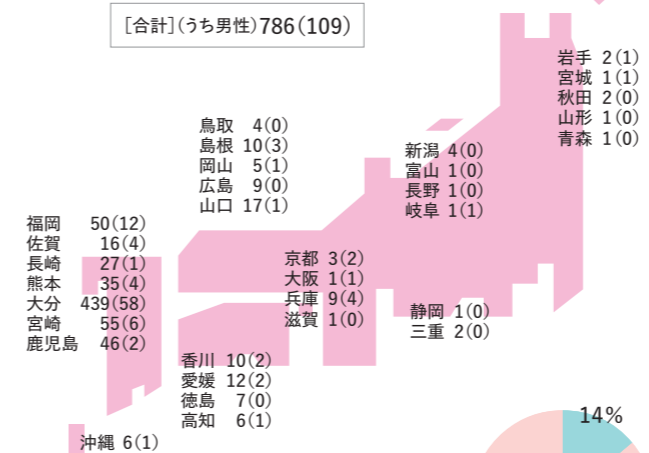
[合計](うち男性)786(109)

岩手 2(1)
宮城 1(1)
秋田 2(0)
山形 1(0)
青森 1(0)

鳥取 4(0)
島根 10(3)
岡山 5(1)
広島 9(0)
山口 17(1)

新潟 4(0)
富山 1(0)
長野 1(0)
岐阜 1(1)

福岡 50(12)
佐賀 16(4)
長崎 27(1)
熊本 35(4)
大分 439(58)
宮崎 55(6)
鹿児島 46(2)

京都 3(2)
大阪 1(1)
兵庫 9(4)
滋賀 1(0)

静岡 1(0)
三重 2(0)

香川 10(2)
愛媛 12(2)
徳島 7(0)
高知 6(1)

沖縄 6(1)

14%